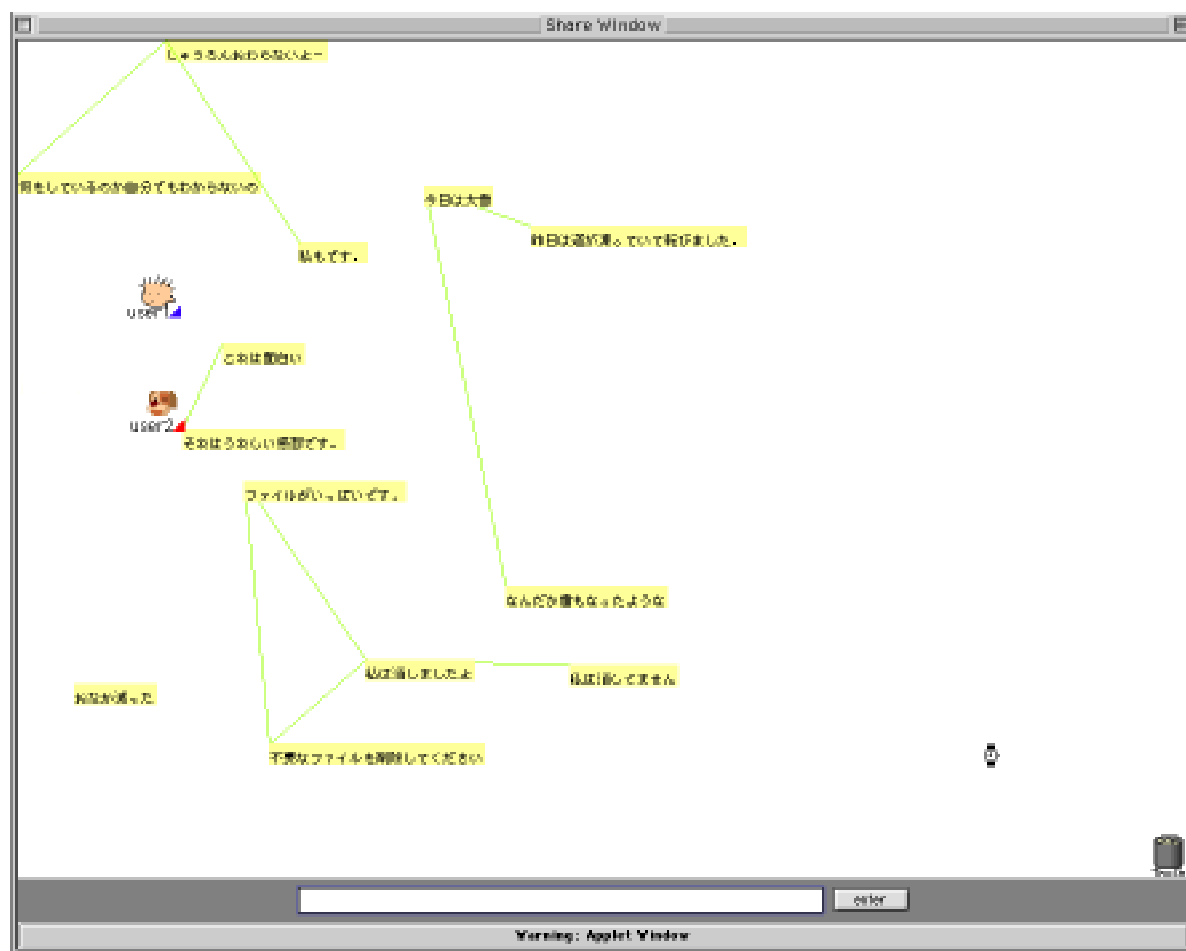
Share Window

しゅうろんおわらないよー

何をしているのか自分でもわからないの

私もです。

今日は大雪

昨日は道が凍っていて転びました。

user1

これは面白い

user2

それはうれしい感想です。

ファイルがいっぱいです。

なんだか春もなったような

私は消しましたよ

私は消してません

おなかが減った

不要なファイルを削除してください

enter

Warning: Applet Window